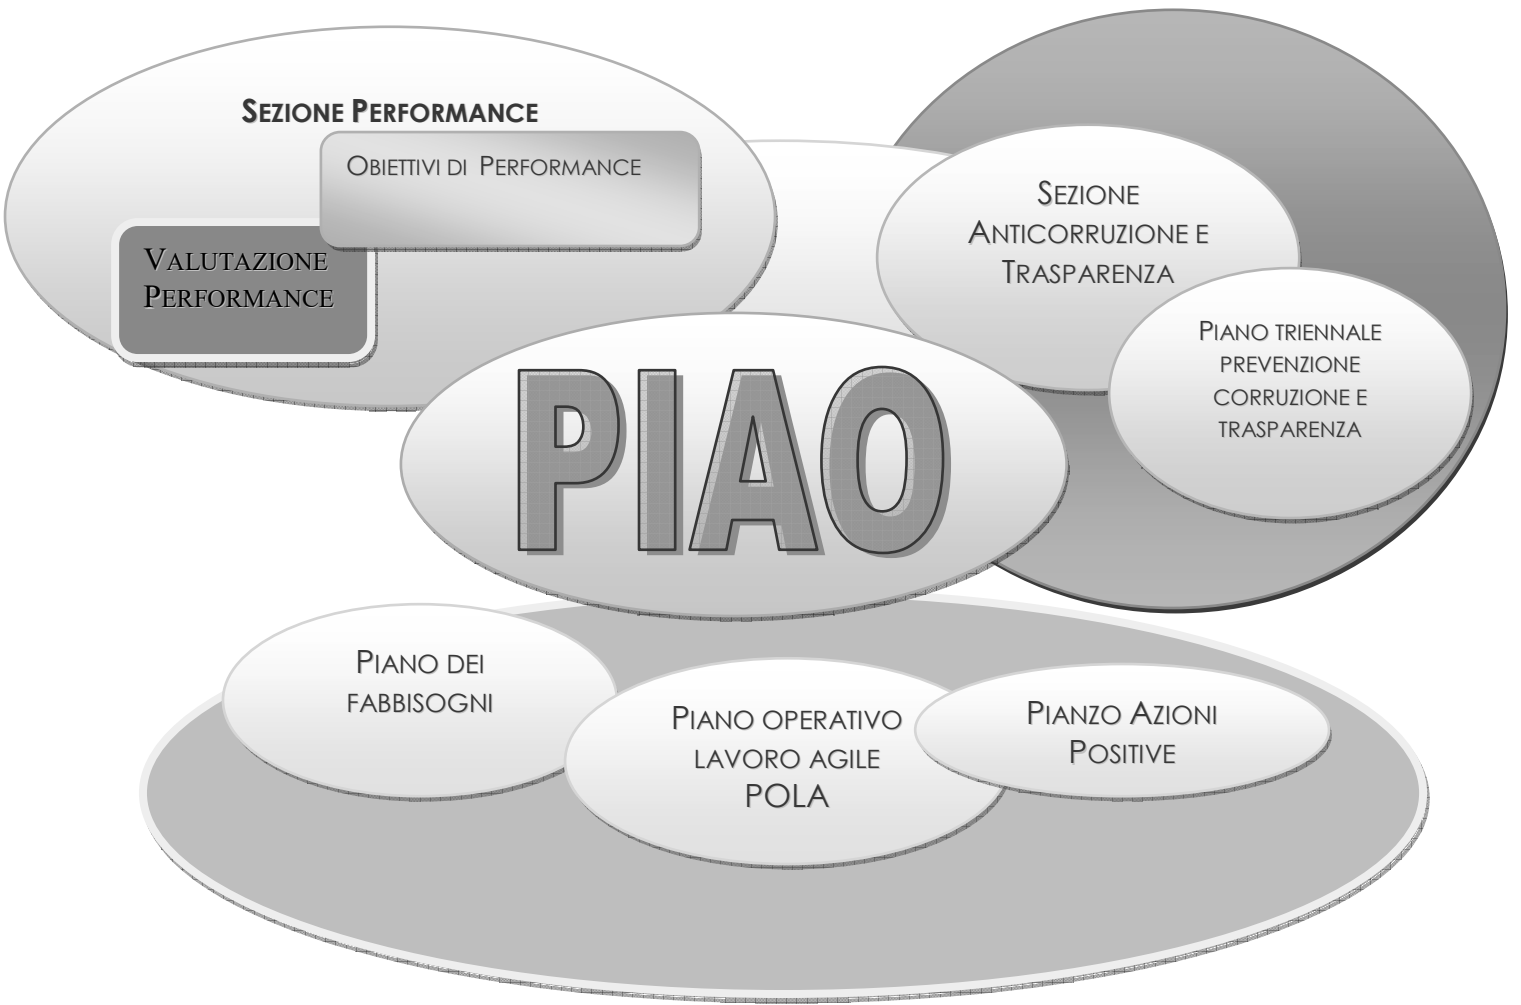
Sezione Performance

Obiettivi di Performance

Valutazione Performance

Sezione Anticorruzione e Trasparenza

Piano triennale prevenzione corruzione e trasparenza

PIAO

Piano dei fabbisogni

Piano operativo lavoro agile POLA

Pianzo Azioni Positive